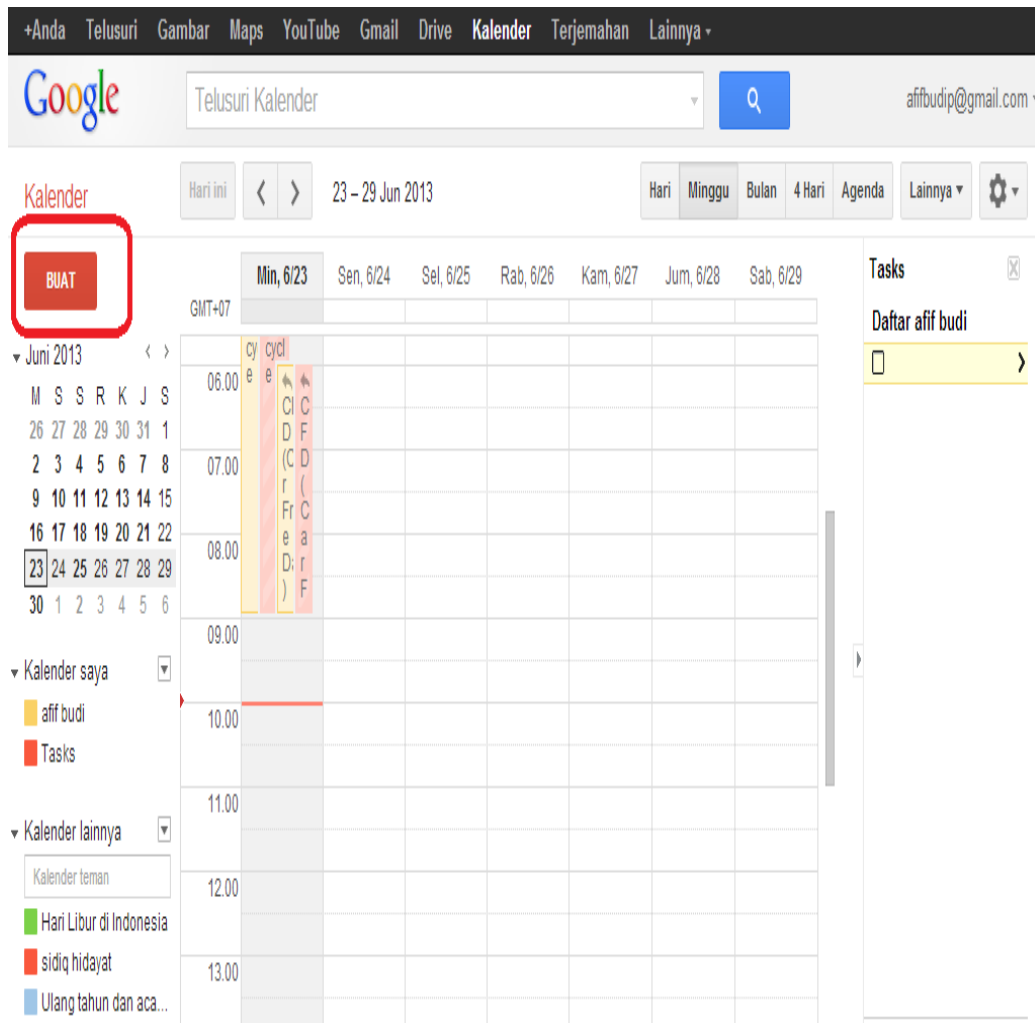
+Anda Telusuri Gambar Maps YouTube Gmail Drive Kalender Terjemahan Lainnya ▾

Google

Telusuri Kalender

afifbudip@gmail.com

Kalender

Hari ini

23 – 29 Jun 2013

Hari Minggu Bulan 4 Hari Agenda Lainnya ▾

BUAT

▾ Juni 2013

| M | S | S | R | K | J | S |
|---|---|---|---|---|---|---|
| 26 | 27 | 28 | 29 | 30 | 31 | 1 |
| 2 | 3 | 4 | 5 | 6 | 7 | 8 |
| 9 | 10 | 11 | 12 | 13 | 14 | 15 |
| 16 | 17 | 18 | 19 | 20 | 21 | 22 |
| 23 | 24 | 25 | 26 | 27 | 28 | 29 |
| 30 | 1 | 2 | 3 | 4 | 5 | 6 |

▾ Kalender saya

afif budi

Tasks

▾ Kalender lainnya

Kalender teman

Hari Libur di Indonesia

sidiq hidayat

Ulang tahun dan aca...

GMT+07

Min, 6/23 Sen, 6/24 Sel, 6/25 Rab, 6/26 Kam, 6/27 Jum, 6/28 Sab, 6/29

cycle cycle

Cl D (C r Fr e D; )

C F D ( C a r F

06.00
07.00
08.00
09.00
10.00
11.00
12.00
13.00

Tasks

Daftar afif budi